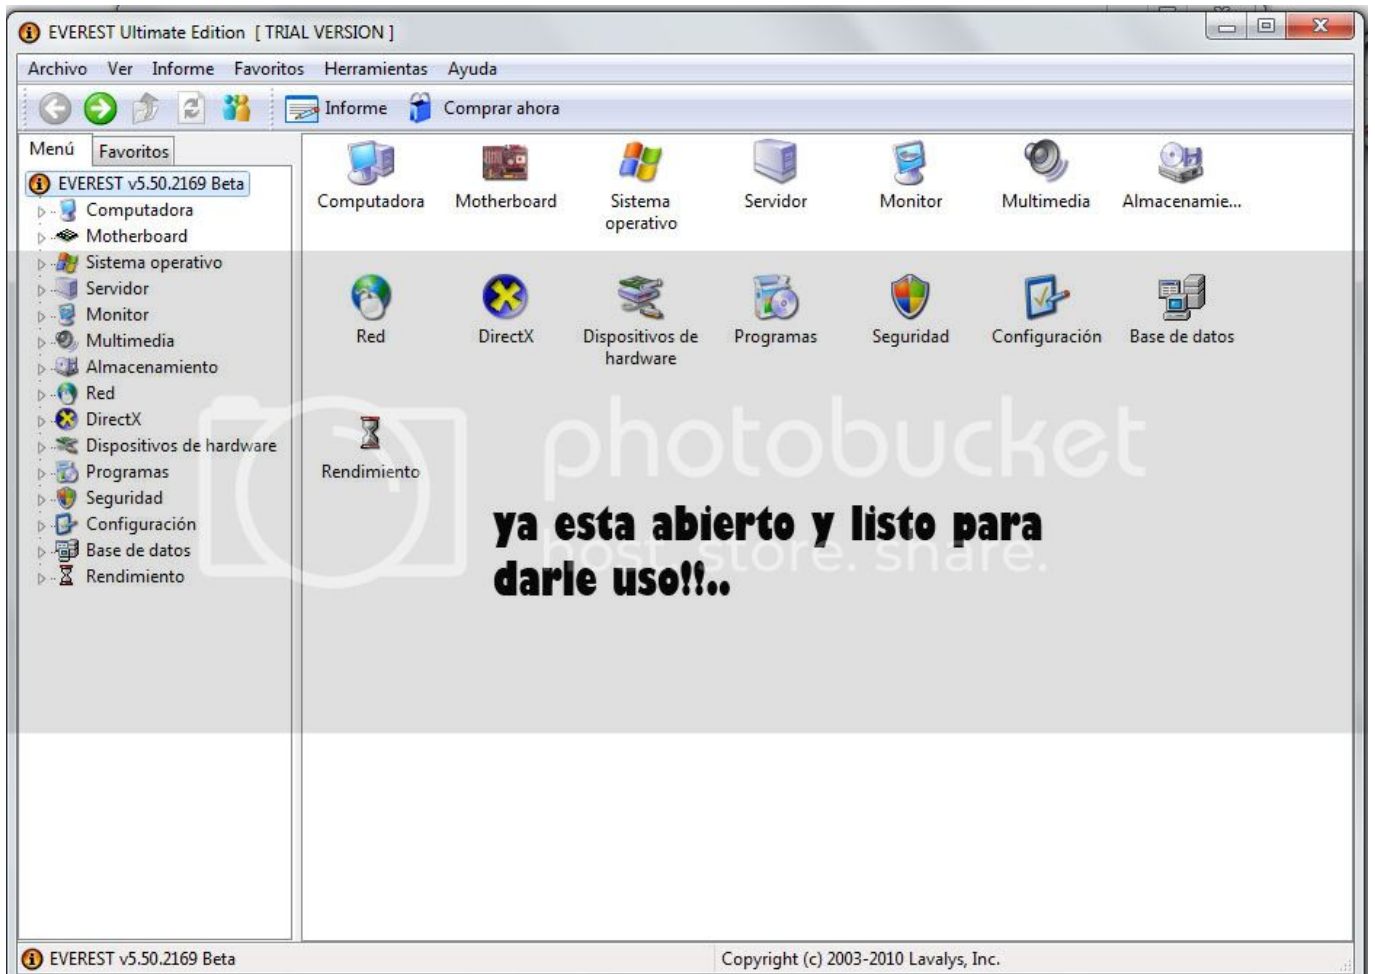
EVEREST Ultimate Edition [ TRIAL VERSION ]

Archivo Ver Informe Favoritos Herramientas Ayuda

Informe Comprar ahora

Menú Favoritos

EVEREST v5.50.2169 Beta
Computadora
Motherboard
Sistema operativo
Servidor
Monitor
Multimedia
Almacenamiento
Red
DirectX
Dispositivos de hardware
Programas
Seguridad
Configuración
Base de datos
Rendimiento

Computadora
Motherboard
Sistema operativo
Servidor
Monitor
Multimedia
Almacenamie...
Red
DirectX
Dispositivos de hardware
Programas
Seguridad
Configuración
Base de datos
Rendimiento

photobucket
host. store. share.

ya esta abierto y listo para darle uso!!..

EVEREST v5.50.2169 Beta

Copyright (c) 2003-2010 Lavalys, Inc.